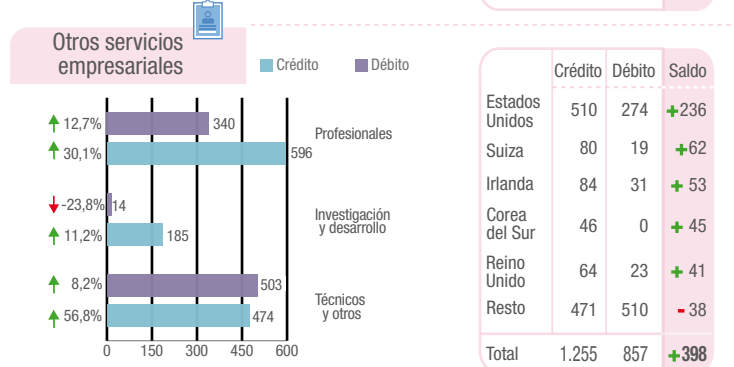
Otros servicios empresariales

Crédito Débito

12,7% 340
30,1% 596
Profesionales

-23,8% 14
11,2% 185
Investigación y desarrollo

8,2% 503
56,8% 474
Técnicos y otros

0 150 300 450 600

| | Crédito | Débito | Saldo |
|---|---|---|---|
| Estados Unidos | 510 | 274 | +236 |
| Suiza | 80 | 19 | +62 |
| Irlanda | 84 | 31 | + 53 |
| Corea del Sur | 46 | 0 | + 45 |
| Reino Unido | 64 | 23 | + 41 |
| Resto | 471 | 510 | - 38 |
| Total | 1.255 | 857 | +398 |